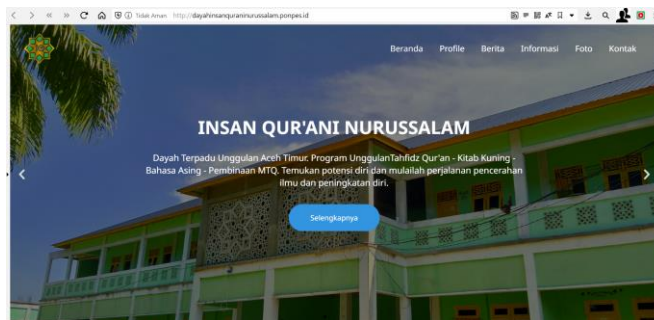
Tidak Aman http://dayahinsanquraninurussalam.ponpes.id

Beranda Profile Berita Informasi Foto Kontak

INSAN QUR'ANI NURUSSALAM

Dayah Terpadu Unggulan Aceh Timur. Program UnggulanTahfidz Qur'an - Kitab Kuning - Bahasa Asing - Pembinaan MTQ. Temukan potensi diri dan mulailah perjalanan pencerahan ilmu dan peningkatan diri.

Selengkapnya